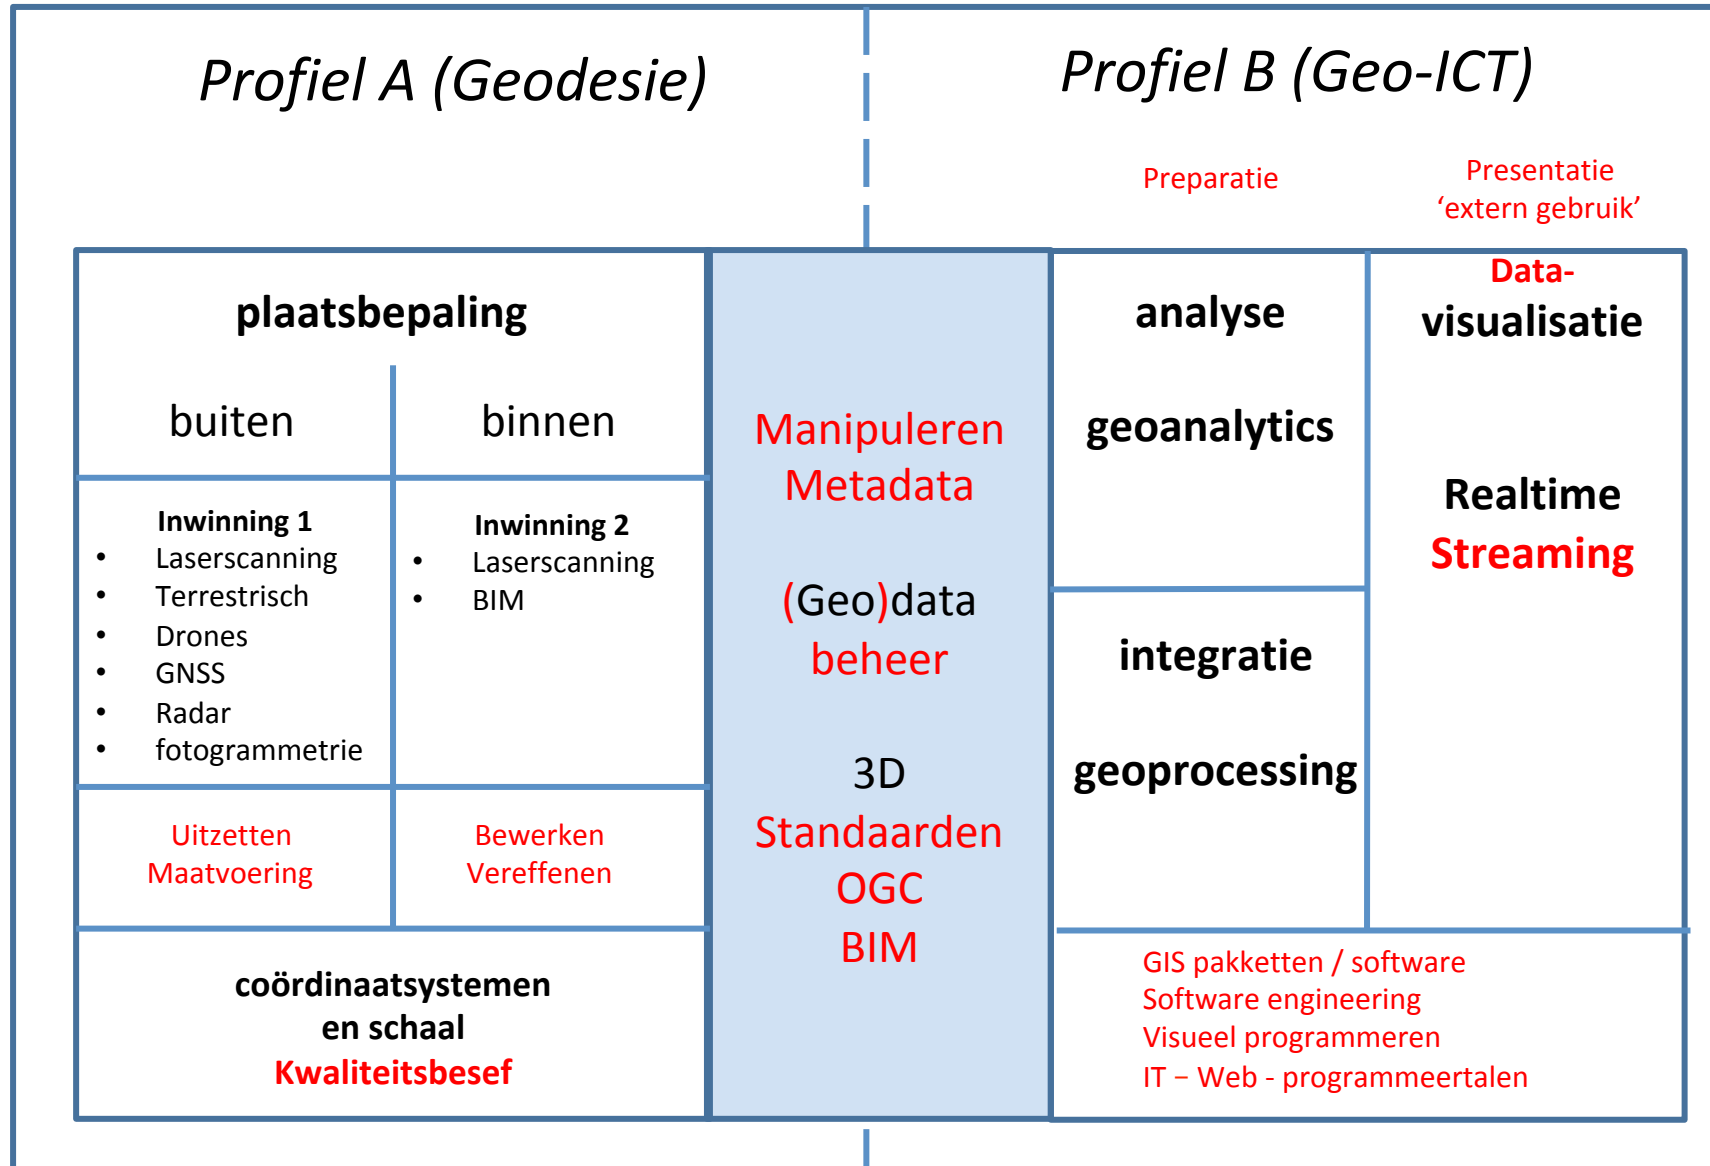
Profiel A (Geodesie)

Profiel B (Geo-ICT)

Preparatie

Presentatie
'extern gebruik'

plaatsbepaling

buiten

binnen

Inwinning 1
• Laserscanning
• Terrestrisch
• Drones
• GNSS
• Radar
• fotogrammetrie

Inwinning 2
• Laserscanning
• BIM

Uitzetten
Maatvoering

Bewerken
Vereffenen

coördinaatsystemen
en schaal
Kwaliteitsbesef

Manipuleren
Metadata

(Geo)data
beheer

3D
Standaarden
OGC
BIM

analyse

geoanalytics

integratie

geoprocessing

Data-
visualisatie

Realtime
Streaming

GIS pakketten / software
Software engineering
Visueel programmeren
IT – Web - programmeertalen